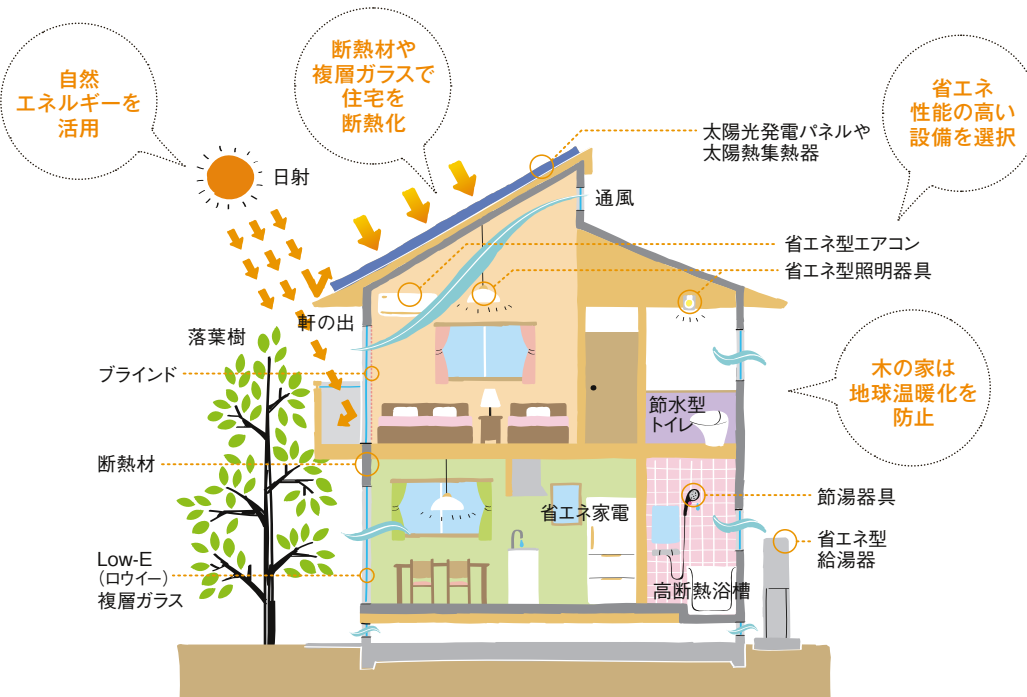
自然
エネルギーを
活用

断熱材や
複層ガラスで
住宅を
断熱化

省エネ
性能の高い
設備を選択

日射

太陽光発電パネルや
太陽熱集熱器

通風

省エネ型エアコン

省エネ型照明器具

軒の出

落葉樹

ブラインド

木の家は
地球温暖化を
防止

節水型
トイレ

断熱材

節湯器具

省エネ家電

省エネ型
給湯器

Low-E
（ロウイー）
複層ガラス

高断熱浴槽